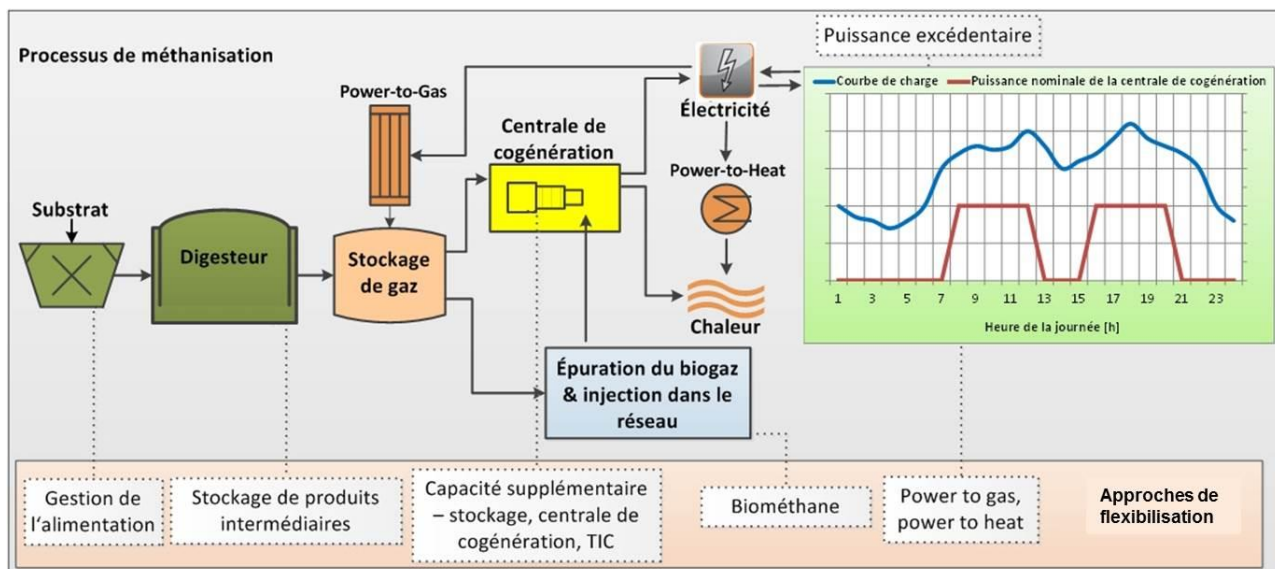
Processus de méthanisation

Puissance excédentaire

Power-to-Gas

Électricité

Centrale de cogénération

Power-to-Heat

Substrat

Digesteur

Stockage de gaz

Chaleur

Épuration du biogaz & injection dans le réseau

Courbe de charge

Puissance nominale de la centrale de cogénération

1 3 5 7 9 11 13 15 17 19 21 23

Heure de la journée [h]

Gestion de l'alimentation

Stockage de produits intermédiaires

Capacité supplémentaire – stockage, centrale de cogénération, TIC

Biométhane

Power to gas, power to heat

Approches de flexibilisation